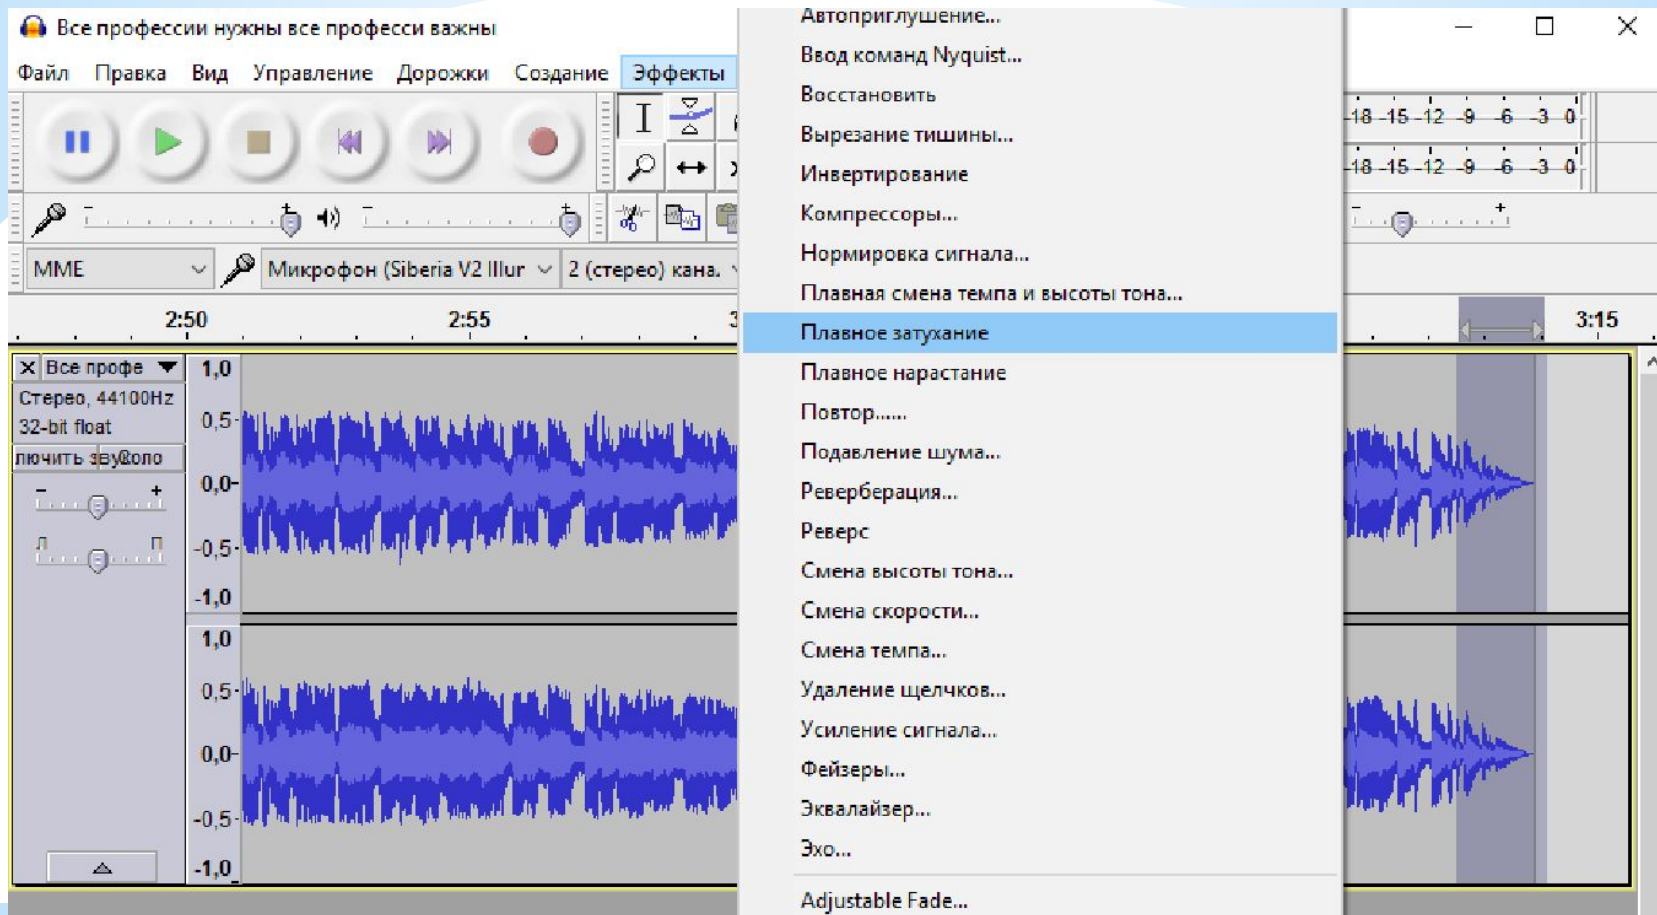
Все профессии нужны все професси важны

Файл Правка Вид Управление Дорожки Создание Эффекты

MME

Микрофон (Siberia V2 Illur

2 (стерео) кана.

2:50 2:55 3:15

-18 -15 -12 -9 -6 -3 0

-18 -15 -12 -9 -6 -3 0

Все профе

Стерео, 44100Hz

32-bit float

лючить звуg Соло

1,0

0,5-

0,0-

-0,5-

-1,0

1,0

0,5-

0,0-

-0,5-

-1,0

Автоприглушение...

Ввод команд Nyquist...

Восстановить

Вырезание тишины...

Инвертирование

Компрессоры...

Нормировка сигнала...

Плавная смена темпа и высоты тона...

Плавное затухание

Плавное нарастание

Повтор.....

Подавление шума...

Реверберация...

Реверс

Смена высоты тона...

Смена скорости...

Смена темпа...

Удаление щелчков...

Усиление сигнала...

Фейзеры...

Эквалайзер...

Эхо...

Adjustable Fade...